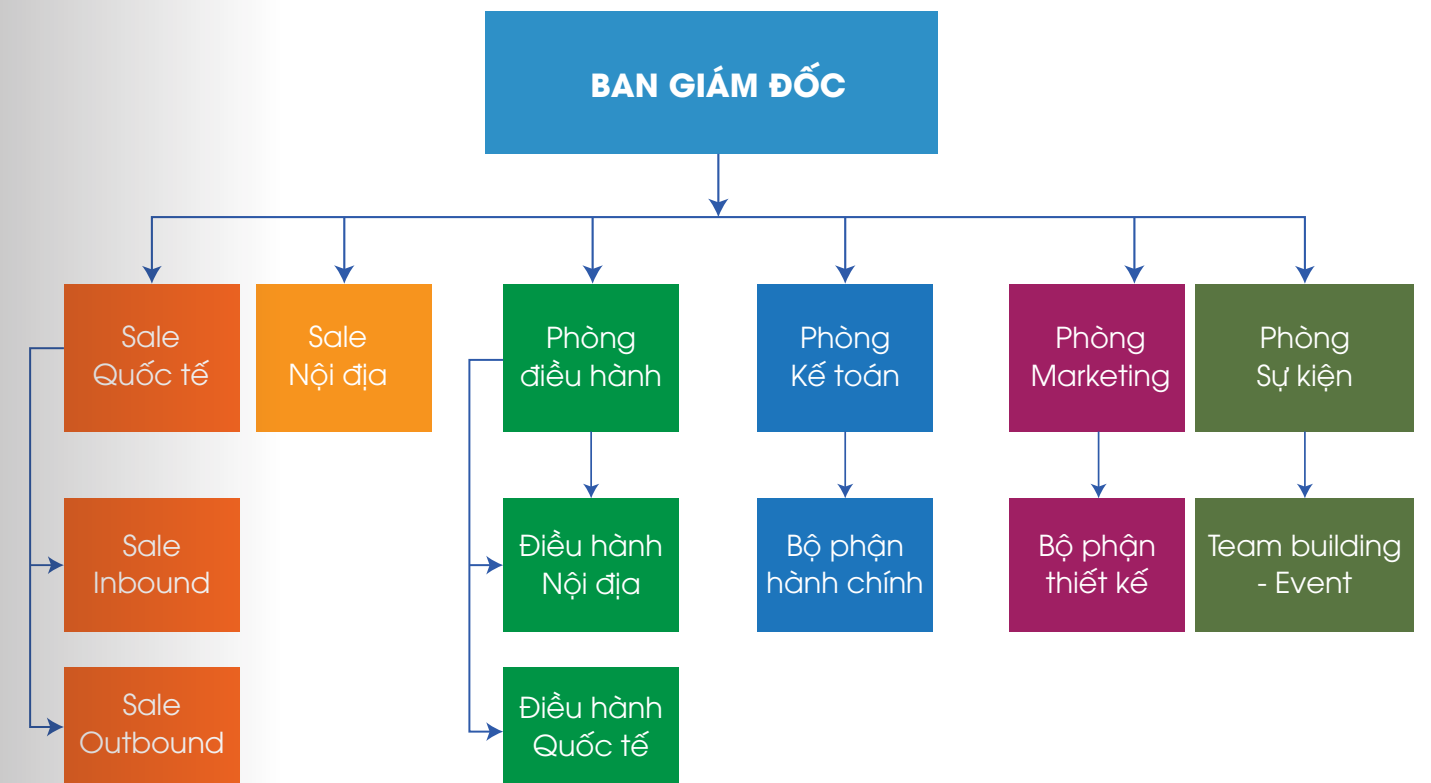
BAN GIÁM ĐỐC

Sale Quốc tế

Sale Nội địa

Phòng điều hành

Phòng Kế toán

Phòng Marketing

Phòng Sự kiện

Sale Inbound

Điều hành Nội địa

Bộ phận hành chính

Bộ phận thiết kế

Team building - Event

Sale Outbound

Điều hành Quốc tế